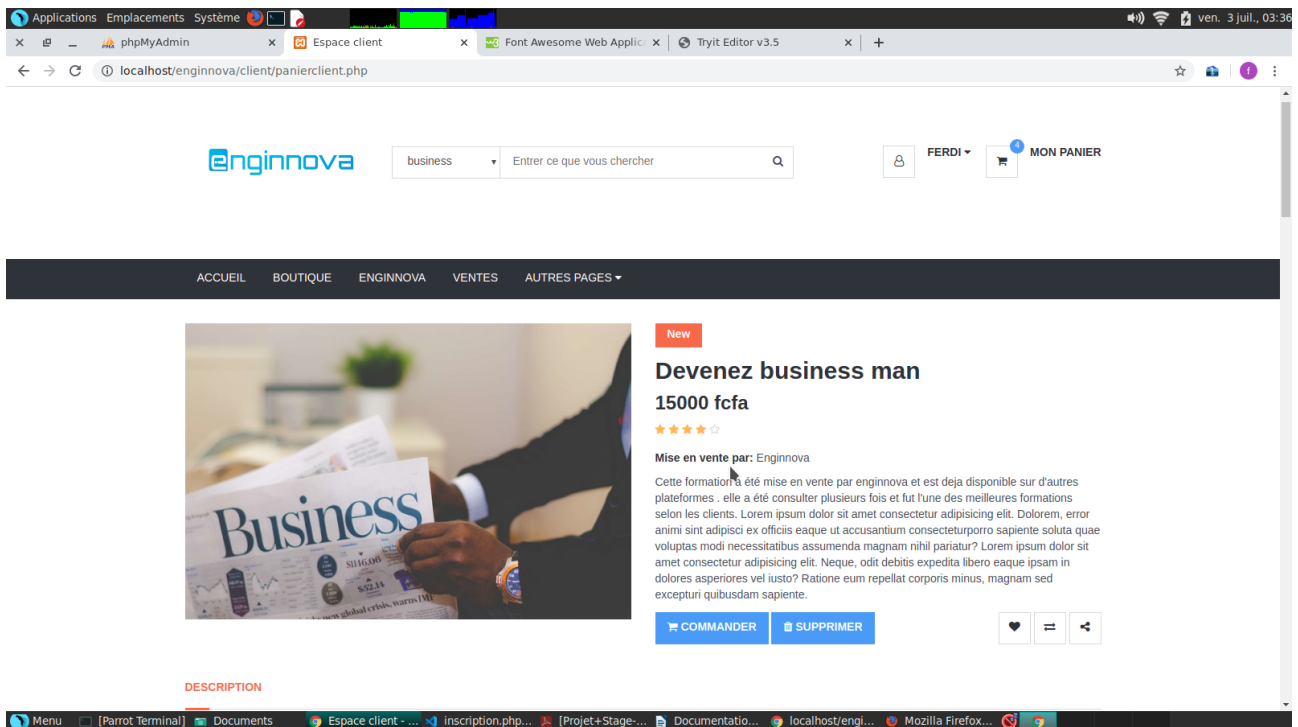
Applications Emplacements Système

ven. 3 juil., 03:36

phpMyAdmin × Espace client × Font Awesome Web Applic × Tryit Editor v3.5 × +

localhost/enginnova/client/panierclient.php

Enginnova

business

Entrer ce que vous chercher

FERDI

4

MON PANIER

ACCUEIL BOUTIQUE ENGINNOVA VENTES AUTRES PAGES

Business

New

Devenez business man

15000 fcfa

Mise en vente par: Enginnova

Cette formation a été mise en vente par enginnova et est deja disponible sur d'autres plateformes . elle a été consulter plusieurs fois et fut l'une des meilleures formations selon les clients. Lorem ipsum dolor sit amet consectetur adipisicing elit. Dolorem, error animi sint adipisci ex officiis eaque ut accusantium consecteturporro sapiente soluta quae voluptas modi necessitatibus assumenda magnam nihil pariatur? Lorem ipsum dolor sit amet consectetur adipisicing elit. Neque, odit debitis expedita libero eaque ipsam in dolores asperiores vel iusto? Ratione eum repellat corporis minus, magnam sed excepturi quibusdam sapiente.

COMMANDER SUPPRIMER

DESCRIPTION

Menu [Parrot Terminal] Documents Espace client - ... inscription.php... [Projet+Stage-... Documentatio... localhost/engi... Mozilla Firefox...